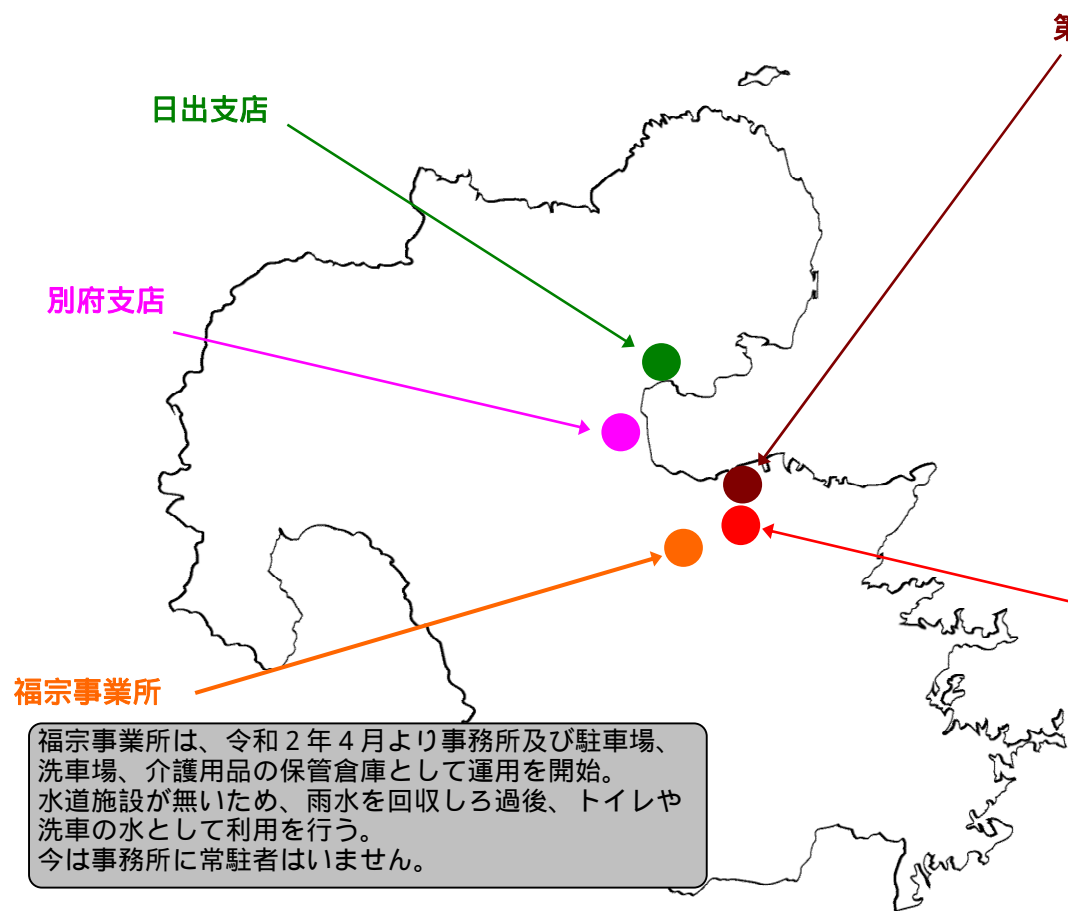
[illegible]

日出支店

別府支店

福宗事業所

福宗事業所は、令和２年４月より事務所及び駐車場、洗車場、介護用品の保管倉庫として運用を開始。
水道施設が無いため、雨水を回収しろ過後、トイレや洗車の水として利用を行う。
今は事務所に常駐者はいません。